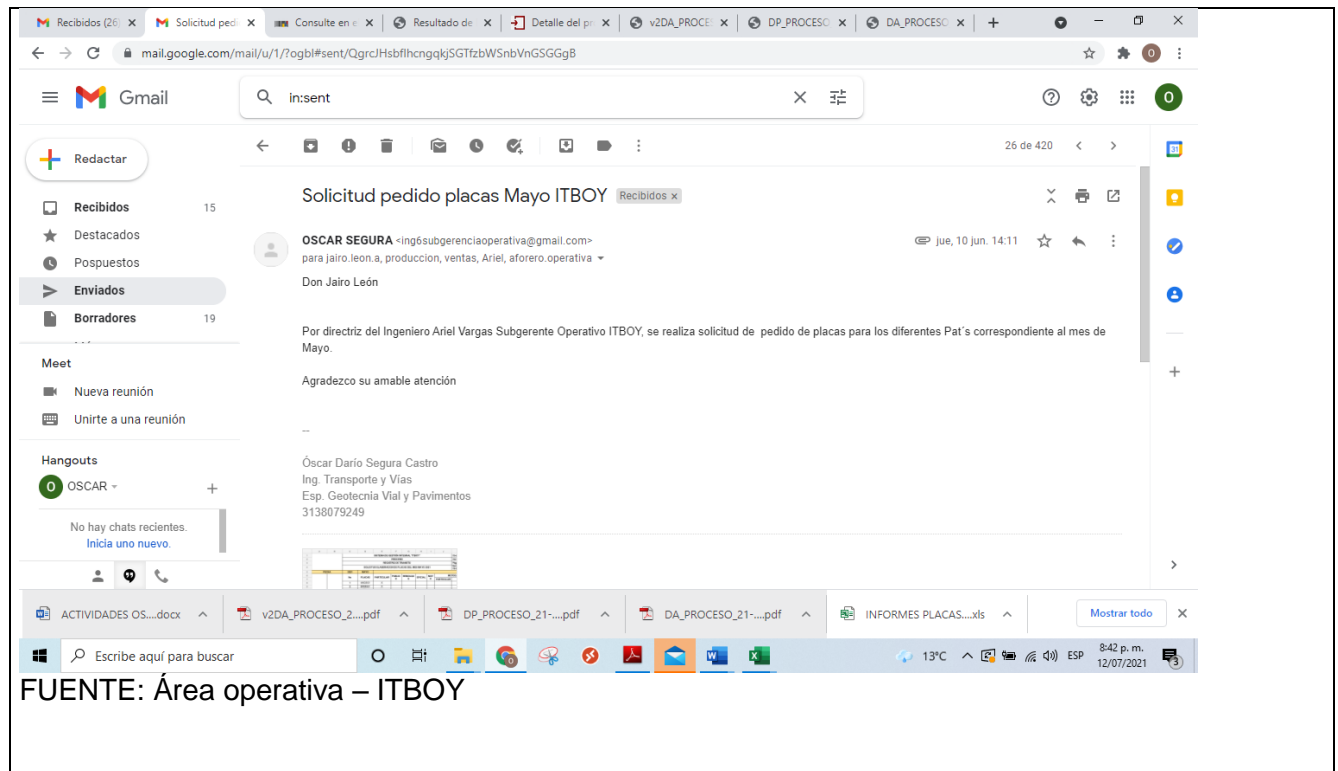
Recibidos (26) × | Solicitud pedi × | Consulte en e × | Resultado de × | Detalle del pr × | v2DA_PROCE × | DP_PROCESO × | DA_PROCESO × | +

mail.google.com/mail/u/1/?ogbl#sent/QgrcJHsbflhcngqkjSGTfzbWSnbVnGSGGgB

Gmail

in:sent

Redactar

Recibidos 15
Destacados
Pospuestos
Enviados
Borradores 19

Meet
Nueva reunión
Unirte a una reunión

Hangouts
OSCAR

No hay chats recientes.
Inicia uno nuevo.

26 de 420

Solicitud pedido placas Mayo ITBOY Recibidos ×

OSCAR SEGURA <ing6subgerenciaoperativa@gmail.com>
para jairo.leon.a, produccion, ventas, Ariel, aforero.operativa

jue, 10 jun. 14:11

Don Jairo León

Por directriz del Ingeniero Ariel Vargas Subgerente Operativo ITBOY, se realiza solicitud de pedido de placas para los diferentes Pat´s correspondiente al mes de Mayo.

Agradezco su amable atención

--

Óscar Darío Segura Castro
Ing. Transporte y Vías
Esp. Geotecnia Vial y Pavimentos
3138079249

ACTIVIDADES OS....docx | v2DA_PROCESO_2....pdf | DP_PROCESO_21-....pdf | DA_PROCESO_21-....pdf | INFORMES PLACAS....xls | Mostrar todo

Escribe aquí para buscar

13°C ESP 8:42 p. m. 12/07/2021

FUENTE: Área operativa – ITBOY